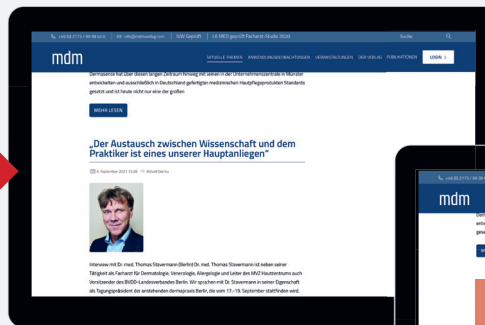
+49 (0) 2173 / 98 98 60-0 | info@mdmverlag.com | IVW Geprüft | LA-MED geprüft Facharzt-Studie 2020

Suche

mdm

AKTUELLE THEMEN | PANORAMA/BEOBACHTUNGEN | VERANSTALTUNGEN | DER VERLAG | PUBLIKATIONEN | LOGIN

Dermasence hat über diesen langen Zeitraum hinweg mit seinen in der Unternehmenszentrale in Münster entwickelten und ausschließlich in Deutschland gefertigten medizinischen Hautpflegeprodukten Standards gesetzt und ist heute nicht nur eine der größten

MEHR LESEN

„Der Austausch zwischen Wissenschaft und dem Praktiker ist eines unserer Hauptanliegen"

6. September 2021 13:00 Aktuell Derma

Interview mit Dr. med. Thomas Stavermann (Berlin) Dr. med. Thomas Stavermann ist neben seiner Tätigkeit als Facharzt für Dermatologie, Venerologie, Allergologie und Leiter des MVZ Hautzentrums auch Vorsitzender des BVDD-Landesverbandes Berlin. Wir sprechen mit Dr. Stavermann in seiner Eigenschaft als Tagungspräsident der anstehenden dermapraxis Berlin, die vom 17.-19. September stattfinden wird.

+49 (0) 2173 / 98 98

mdm